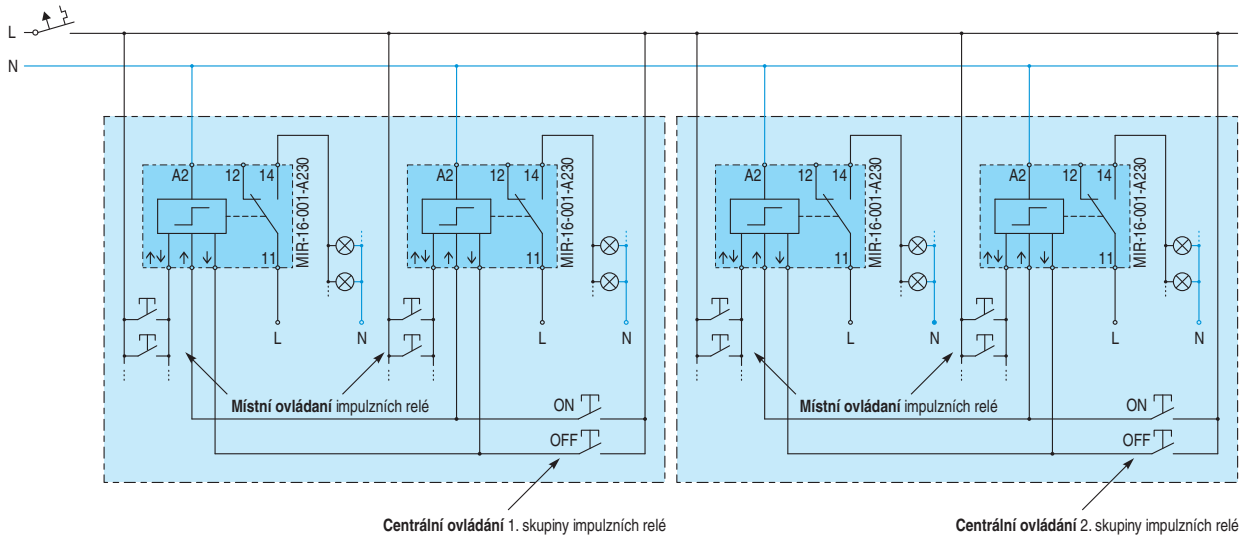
L
N

A2 12 14
MIR-16-001-A230
11
L N

A2 12 14
MIR-16-001-A230
11
L N

Místní ovládání impulzních relé
ON
OFF

Centrální ovládání 1. skupiny impulzních relé

A2 12 14
MIR-16-001-A230
11
L N

A2 12 14
MIR-16-001-A230
11
L N

Místní ovládání impulzních relé
ON
OFF

Centrální ovládání 2. skupiny impulzních relé